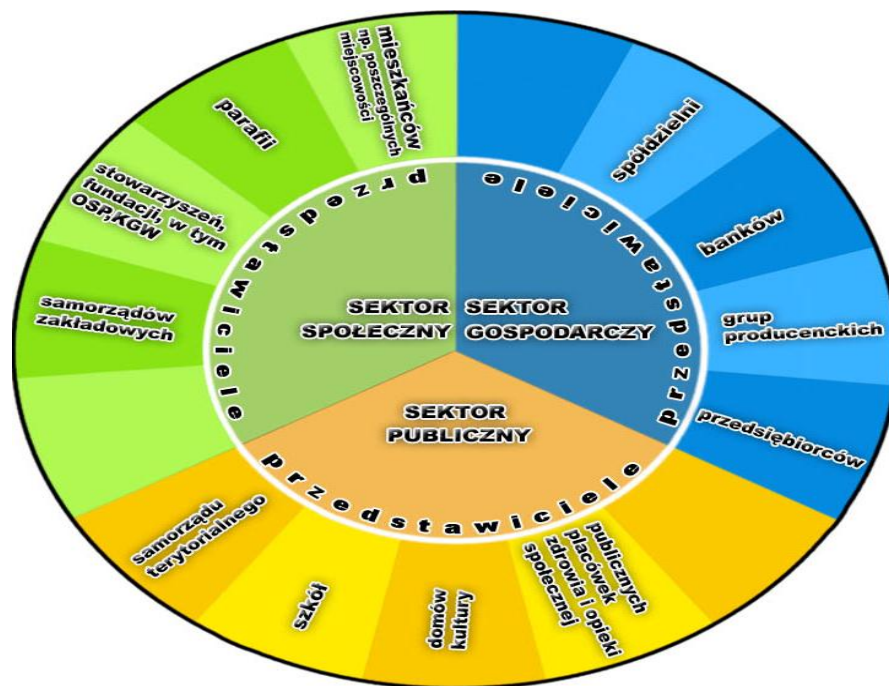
SEKTOR SPOŁECZNY

przedstawiciele

mieszkańców np. poszczególnych miejscowości

parafii

stowarzyszeń, fundacji, w tym OSP, KGW

samorządów zakładowych

SEKTOR GOSPODARCZY

przedstawiciele

spółdzielni

banków

grup producenckich

przedsiębiorców

SEKTOR PUBLICZNY

przedstawiciele

samorządu terytorialnego

szkół

domów kultury

publicznych placówek zdrowia i opieki społecznej